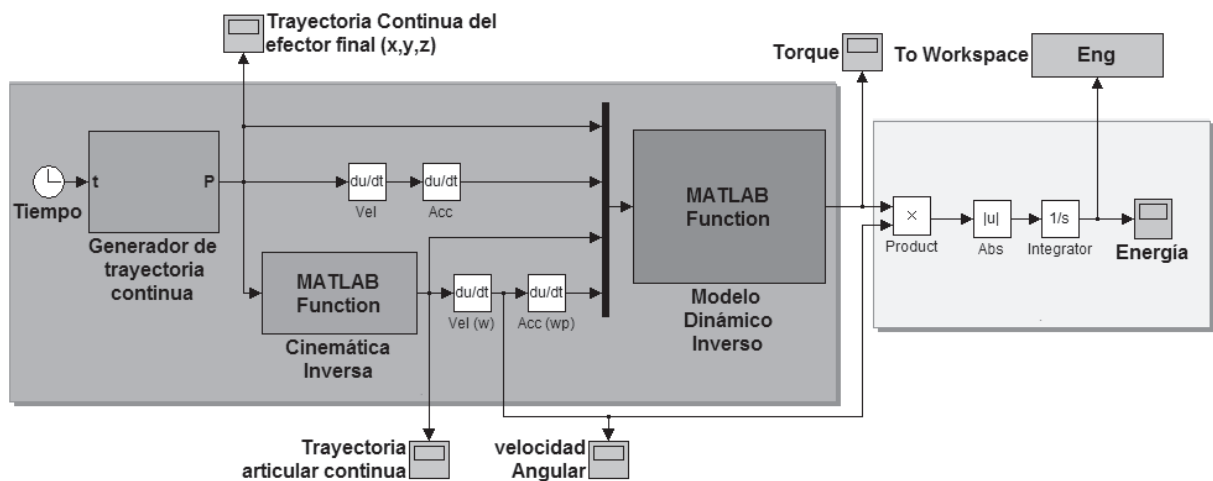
Trayectoria Continua del efector final (x,y,z)

Torque

To Workspace

Eng

Tiempo

t

P

Generador de trayectoria continua

du/dt

Vel

du/dt

Acc

MATLAB Function

Cinemática Inversa

du/dt

Vel (w)

du/dt

Acc (wp)

MATLAB Function

Modelo Dinámico Inverso

×

Product

|u|

Abs

1/s

Integrator

Energía

Trayectoria articular continua

velocidad Angular